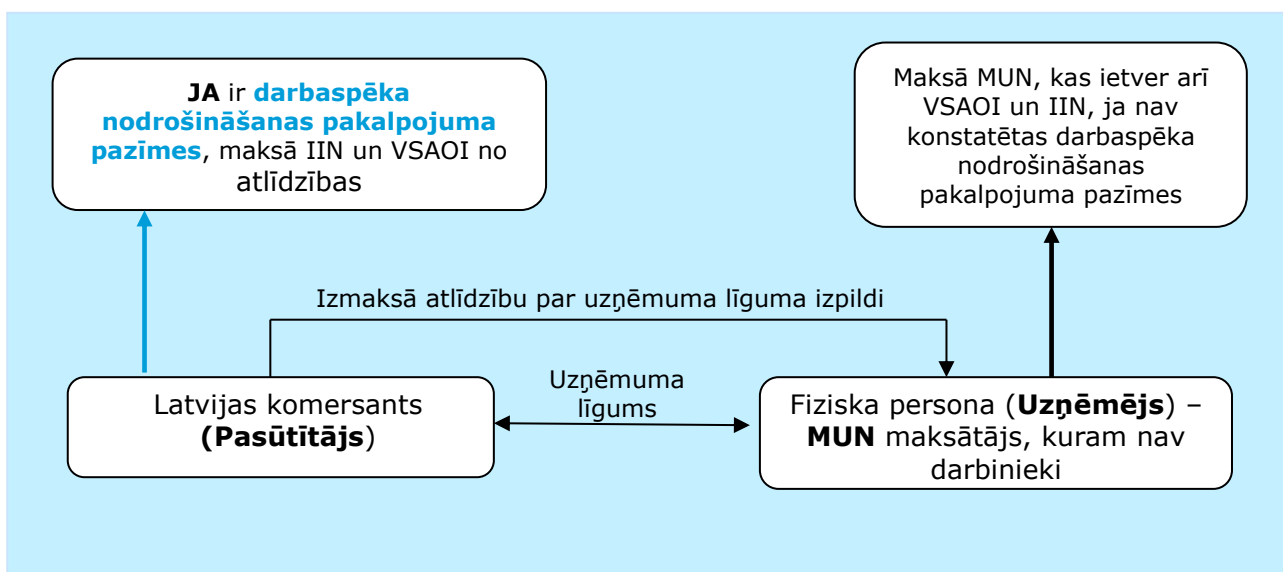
JA ir darbaspēka nodrošināšanas pakalpojuma pazīmes, maksā IIN un VSAOI no atlīdzības

Maksā MUN, kas ietver arī VSAOI un IIN, ja nav konstatētas darbaspēka nodrošināšanas pakalpojuma pazīmes

Izmaksā atlīdzību par uzņēmuma līguma izpildi

Latvijas komersants (Pasūtītājs)

Uzņēmuma līgums

Fiziska persona (Uzņēmējs) – MUN maksātājs, kuram nav darbinieki